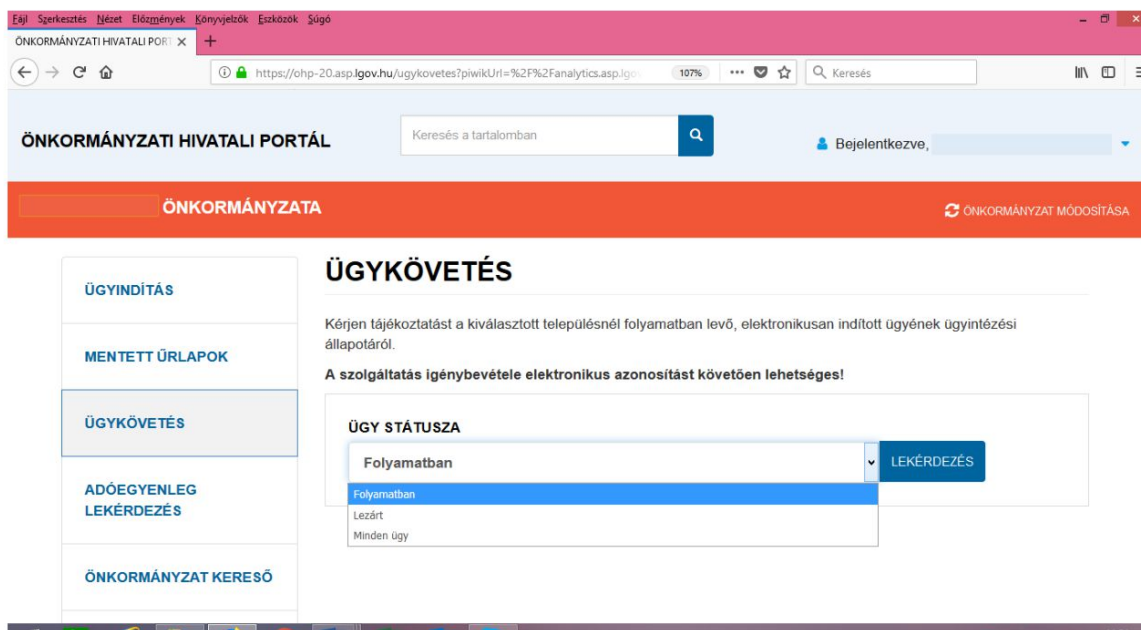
Fájl Szerkesztés Nézet Előzmények Könyvjelzők Eszközök Súgó

ÖNKORMÁNYZATI HIVATALI PORT ×

https://ohp-20.asp.lgov.hu/ugykovetes?piwikUrl=%2F%2Fanalytics.asp.lgo

107%

Keresés

ÖNKORMÁNYZATI HIVATALI PORTÁL

Keresés a tartalomban

Bejelentkezve,

ÖNKORMÁNYZATA

ÖNKORMÁNYZAT MÓDOSÍTÁSA

ÜGYINDÍTÁS

MENTETT ŰRLAPOK

ÜGYKÖVETÉS

ADÓEGYENLEG LEKÉRDEZÉS

ÖNKORMÁNYZAT KERESŐ

ÜGYKÖVETÉS

Kérjen tájékoztatást a kiválasztott településnél folyamatban levő, elektronikusan indított ügyének ügyintézési állapotáról.

A szolgáltatás igénybevétele elektronikus azonosítást követően lehetséges!

ÜGY STÁTUSZA

Folyamatban

LEKÉRDEZÉS

Folyamatban

Lezárt

Minden ügy